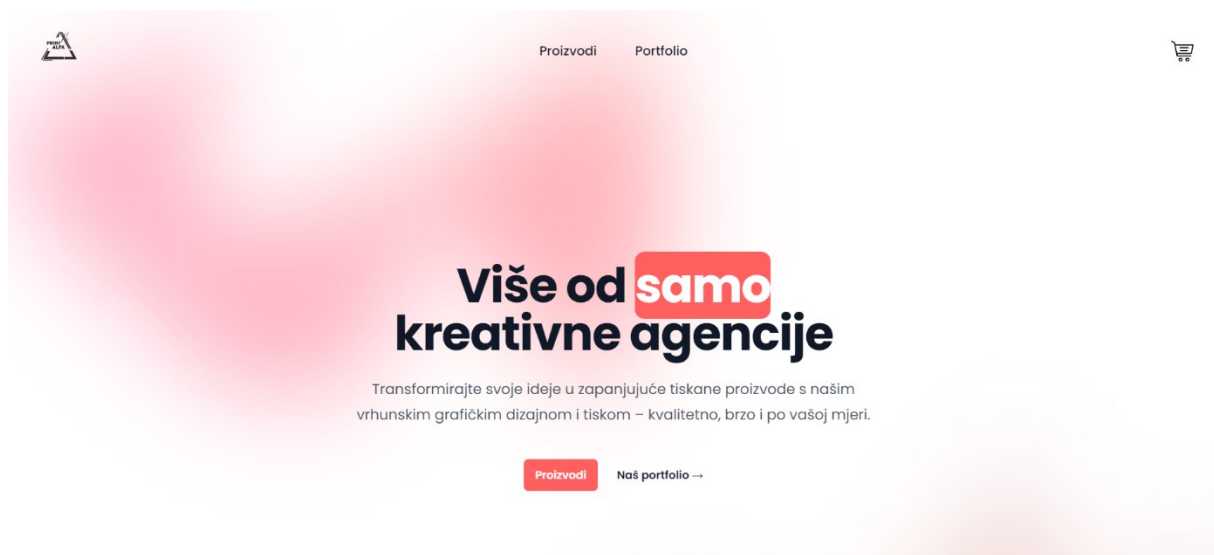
PRINT ALFA

Proizvodi Portfolio

Više od samo kreativne agencije

Transformirajte svoje ideje u zapanjujuće tiskane proizvode s našim vrhunskim grafičkim dizajnom i tiskom – kvalitetno, brzo i po vašoj mjeri.

Proizvodi

Naš portfolio →